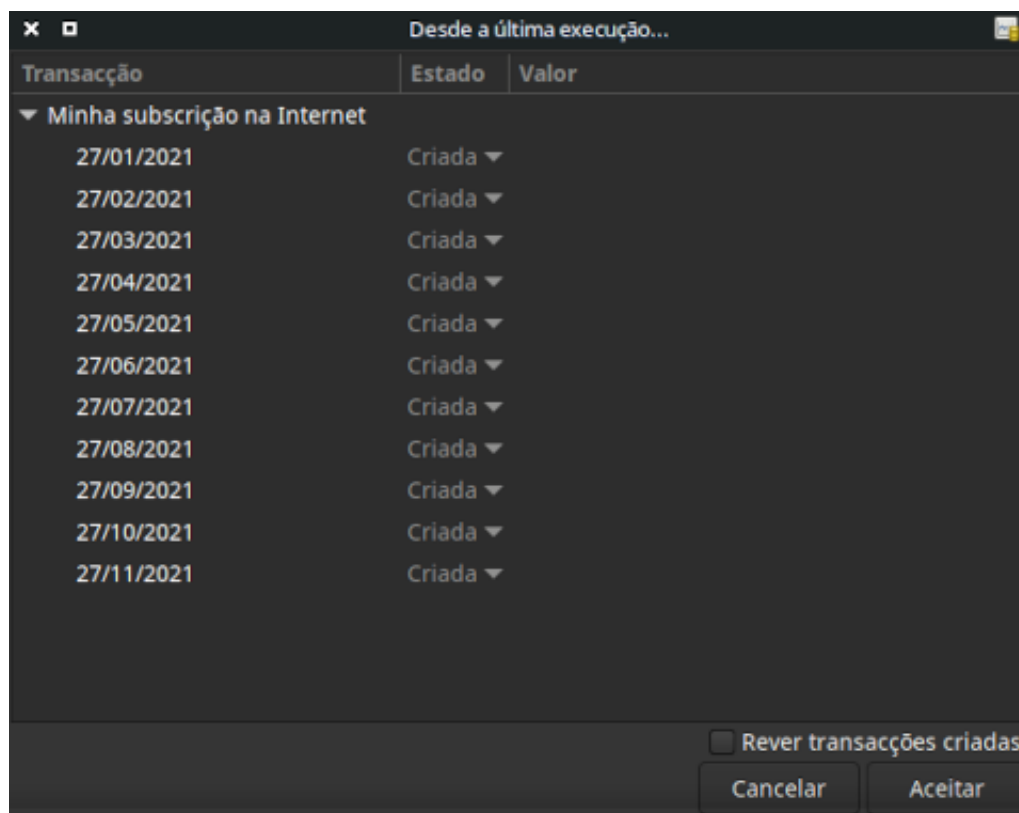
Desde a última execução...

| Transacção | Estado | Valor |
|---|---|---|
| Minha subscrição na Internet | | |
| 27/01/2021 | Criada | |
| 27/02/2021 | Criada | |
| 27/03/2021 | Criada | |
| 27/04/2021 | Criada | |
| 27/05/2021 | Criada | |
| 27/06/2021 | Criada | |
| 27/07/2021 | Criada | |
| 27/08/2021 | Criada | |
| 27/09/2021 | Criada | |
| 27/10/2021 | Criada | |
| 27/11/2021 | Criada | |

Rever transacções criadas

Cancelar
Aceitar